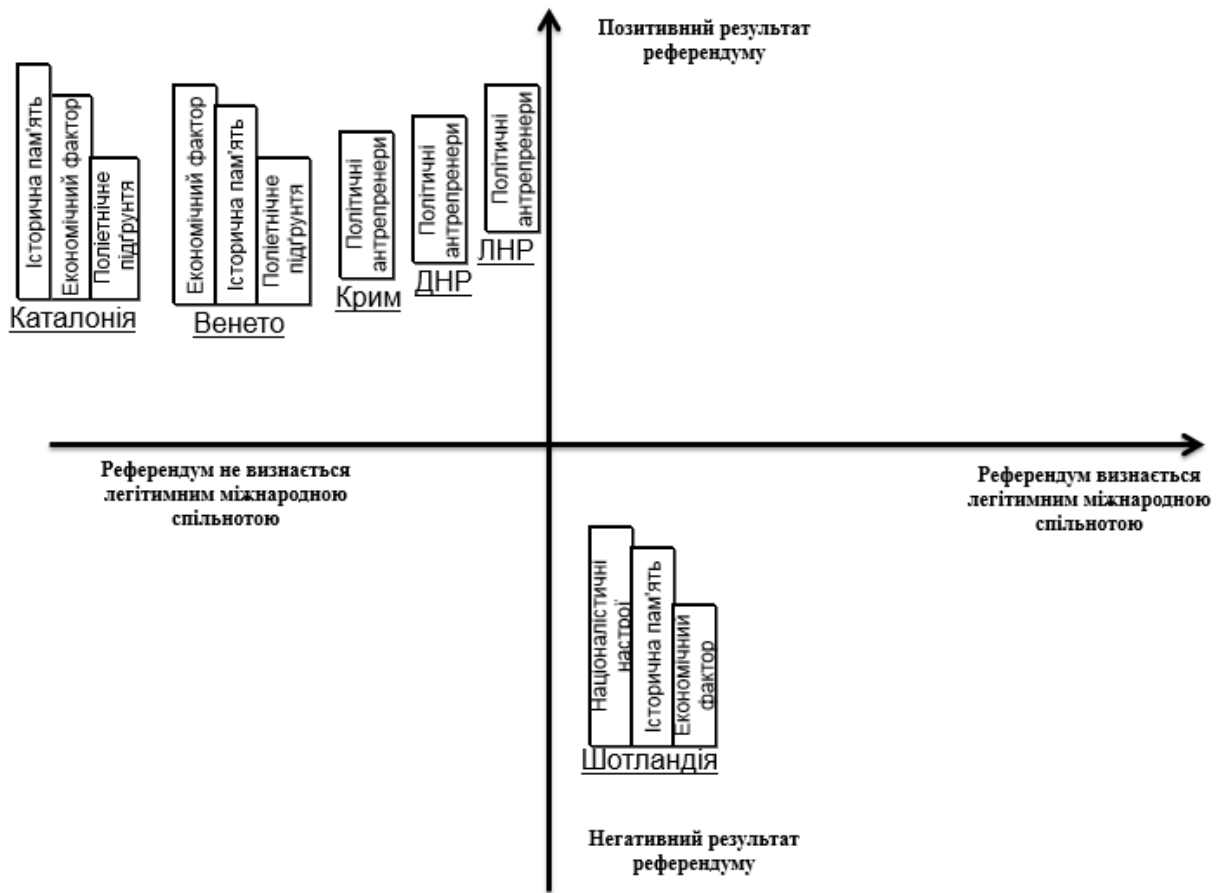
Позитивний результат референдуму

Історична пам'ять
Економічний фактор
Поліетнічне підґрунтя
Каталонія

Економічний фактор
Історична пам'ять
Поліетнічне підґрунтя
Венето

Політичні антрепренери
Крим

Політичні антрепренери
ДНР

Політичні антрепренери
ЛНР

Референдум не визнається легітимним міжнародною спільнотою

Референдум визнається легітимним міжнародною спільнотою

Націоналістичні настрої
Історична пам'ять
Економічний фактор
Шотландія

Негативний результат референдуму